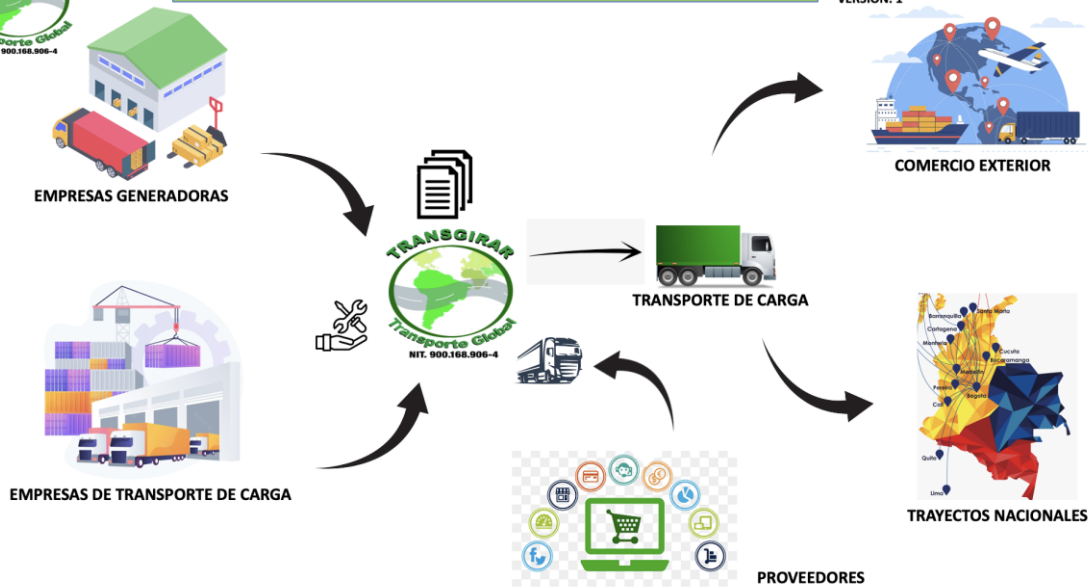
VERSION: 1

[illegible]sporte Global
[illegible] 900.168.906-4

EMPRESAS GENERADORAS

TRANSGIRAR
Transporte Global
NIT. 900.168.906-4

TRANSPORTE DE CARGA

COMERCIO EXTERIOR

EMPRESAS DE TRANSPORTE DE CARGA

Barranquilla
Santa Marta
Cartagena
Montería
Cucuta
Bucaramanga
Medellín
Pereira
Bogotá
Cali
Quito
Lima

TRAYECTOS NACIONALES

PROVEEDORES